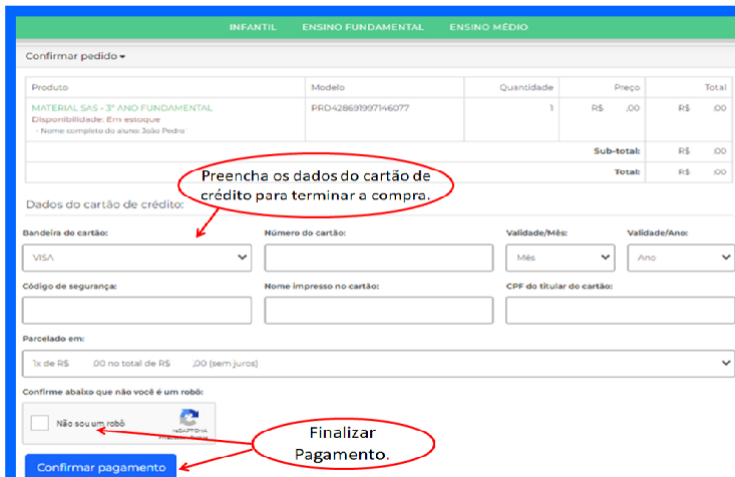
INFANTIL ENSINO FUNDAMENTAL ENSINO MÉDIO

Confirmar pedido ▾

| Produto | Modelo | Quantidade | Preço | Total |
|---|---|---|---|---|
| MATERIAL SAS - 3º ANO FUNDAMENTAL<br>Disponibilidade: Em estoque<br>- Nome completo do aluno: João Pedro | PRD428691997146077 | 1 | R$ ,00 | R$ ,00 |
| | | | Sub-total: | R$ ,00 |
| | | | Total: | R$ ,00 |

Preencha os dados do cartão de crédito para terminar a compra.

Dados do cartão de crédito:

Bandeira do cartão:
VISA

Número do cartão:

Validade/Mês:
Mês

Validade/Ano:
Ano

Código de segurança:

Nome impresso no cartão:

CPF do titular do cartão:

Parcelado em:
1x de R$ ,00 no total de R$ ,00 (sem juros)

Confirme abaixo que não você é um robô:

Não sou um robô
reCAPTCHA
Privacidade - Termos

Finalizar Pagamento.

Confirmar pagamento